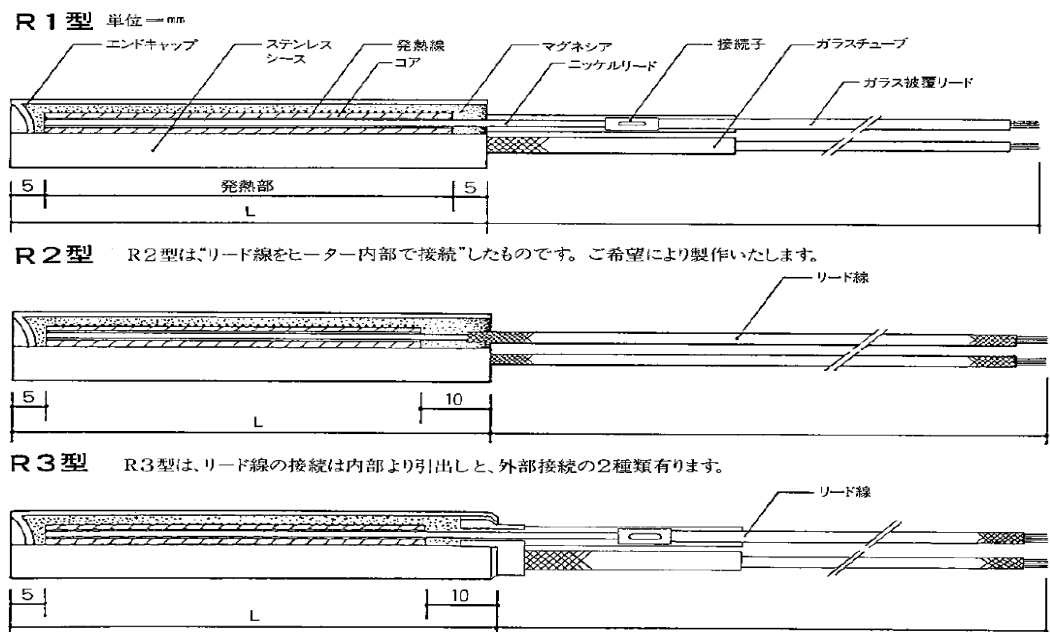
R１型 単位一mm

エンドキャップ
ステンレスシース
発熱線
コア
マグネシア
ニッケルリード
接続子
ガラスチューブ
ガラス被覆リード

5
発熱部
5
L

R２型　R２型は"リード線をヒーター内部で接続"したものです。ご希望により製作いたします。

リード線

5
10
L

R３型　R３型は、リード線の接続は内部より引出しと、外部接続の２種類有ります。

リード線

5
10
L